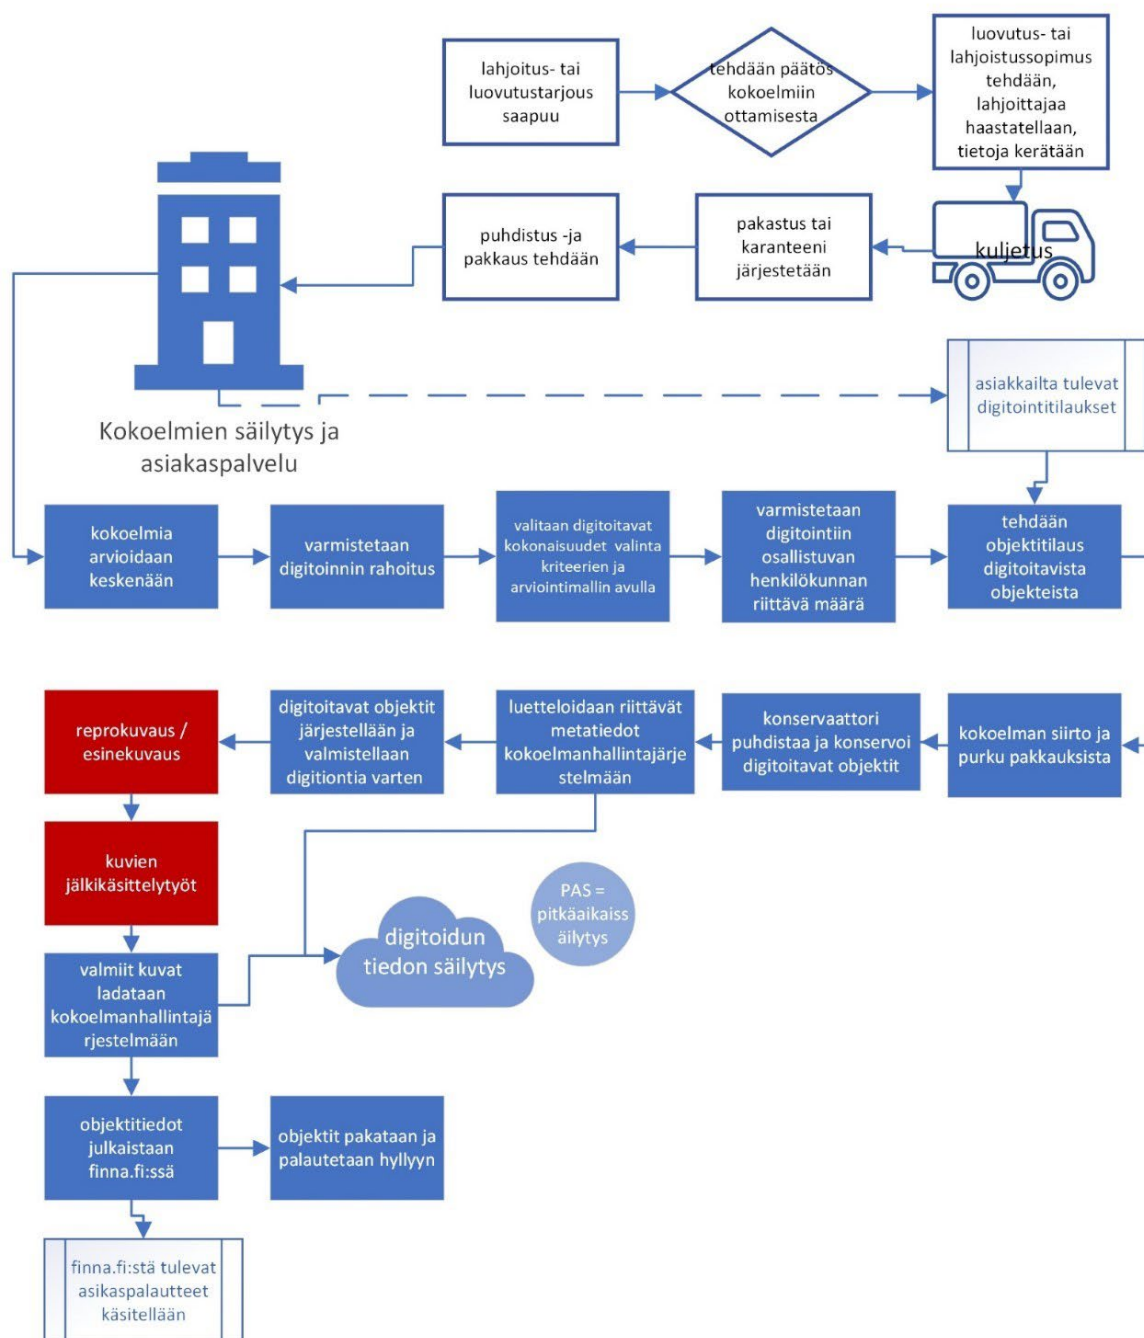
lahjoitus- tai luovutustarjous saapuu

tehdään päätös kokoelmiin ottamisesta

luovutus- tai lahjoistussopimus tehdään, lahjoittajaa haastatellaan, tietoja kerätään

kuljetus

pakastus tai karanteeni järjestetään

puhdistus -ja pakkaus tehdään

Kokoelmien säilytys ja asiakaspalvelu

asiakkailta tulevat digitointitilaukset

kokoelmia arvioidaan keskenään

varmistetaan digitoinnin rahoitus

valitaan digitoitavat kokonaisuudet valinta kriteerien ja arviointimallin avulla

varmistetaan digitointiin osallistuvan henkilökunnan riittävä määrä

tehdään objektitilaus digitoitavista objekteista

kokoelman siirto ja purku pakkauksista

konservaattori puhdistaa ja konservoi digitoitavat objektit

luetteloidaan riittävät metatiedot kokoelmanhallintajärjestelmään

digitoitavat objektit järjestellään ja valmistellaan digitiontia varten

reprokuvaus / esinekuvaus

kuvien jälkikäsittelytyöt

PAS = pitkäaikaissäilytys

digitoidun tiedon säilytys

valmiit kuvat ladataan kokoelmanhallintajärjestelmään

objektitiedot julkaistaan finna.fi:ssä

objektit pakataan ja palautetaan hyllyyn

finna.fi:stä tulevat asikaspalautteet käsitellään